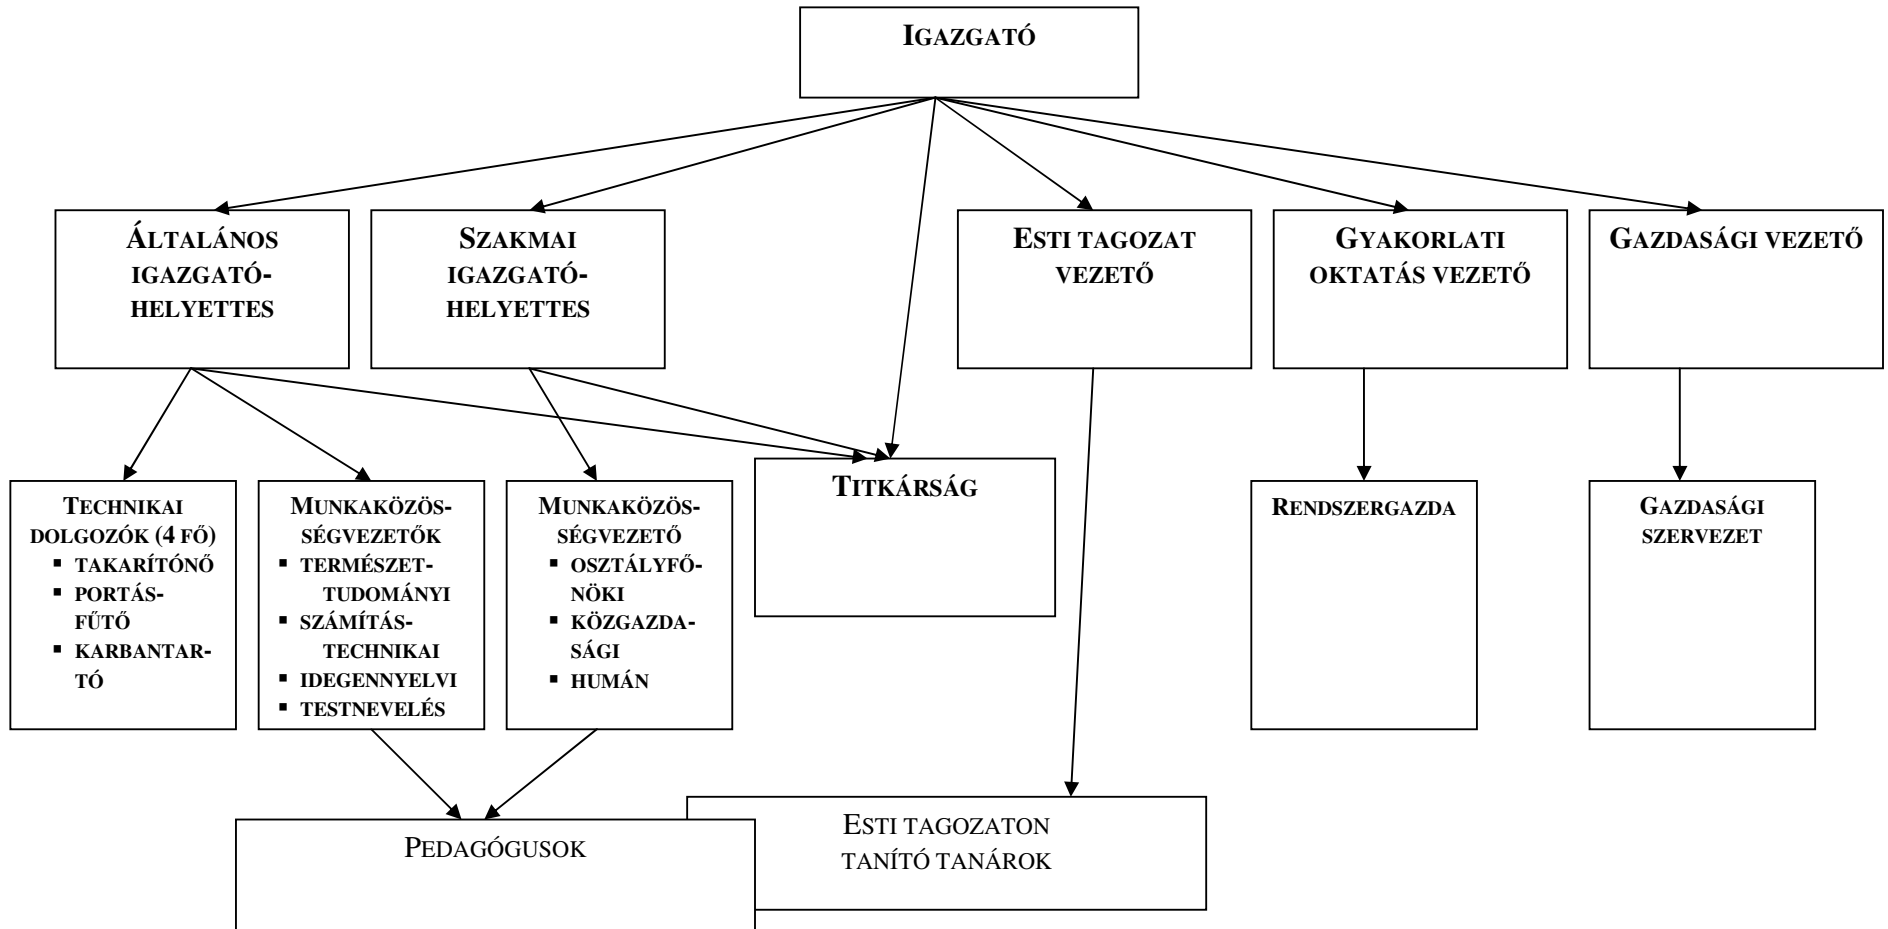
IGAZGATÓ

ÁLTALÁNOS IGAZGATÓ-HELYETTES

SZAKMAI IGAZGATÓ-HELYETTES

ESTI TAGOZAT VEZETŐ

GYAKORLATI OKTATÁS VEZETŐ

GAZDASÁGI VEZETŐ

TECHNIKAI DOLGOZÓK (4 FŐ)
- TAKARÍTÓNŐ
- PORTÁS-FŰTŐ
- KARBANTARTÓ

MUNKAKÖZÖSSÉGVEZETŐK
- TERMÉSZET-TUDOMÁNYI
- SZÁMÍTÁS-TECHNIKAI
- IDEGENNYELVI
- TESTNEVELÉS

MUNKAKÖZÖSSÉGVEZETŐ
- OSZTÁLYFŐNÖKI
- KÖZGAZDASÁGI
- HUMÁN

TITKÁRSÁG

RENDSZERGAZDA

GAZDASÁGI SZERVEZET

PEDAGÓGUSOK

ESTI TAGOZATON TANÍTÓ TANÁROK